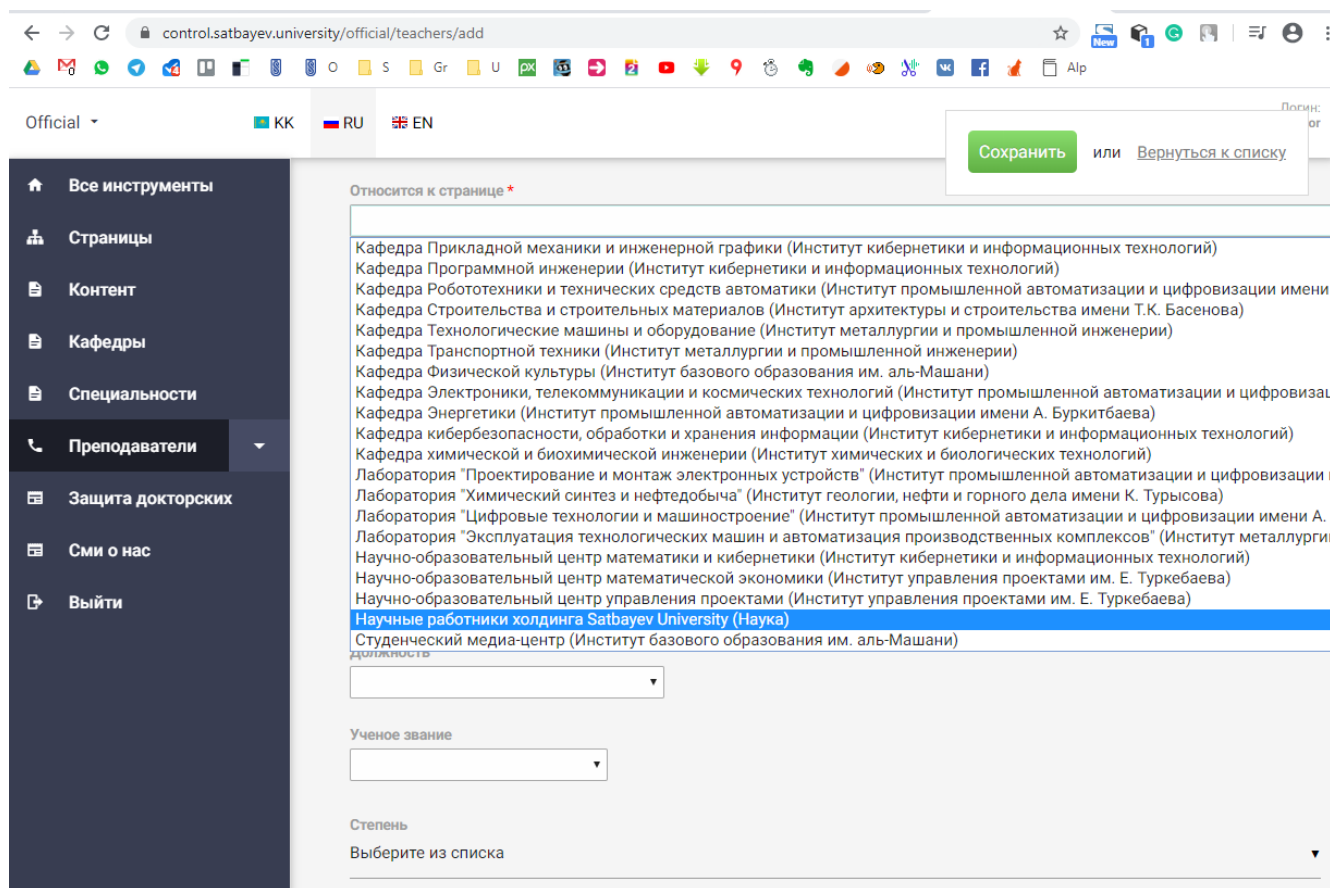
control.satbayev.university/official/teachers/add

O S Gr U Alp

Official

KK RU EN

Логин:
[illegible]or

Сохранить или Вернуться к списку

Все инструменты
Страницы
Контент
Кафедры
Специальности
Преподаватели
Защита докторских
Сми о нас
Выйти

Относится к странице *

Кафедра Прикладной механики и инженерной графики (Институт кибернетики и информационных технологий)
Кафедра Программной инженерии (Институт кибернетики и информационных технологий)
Кафедра Робототехники и технических средств автоматики (Институт промышленной автоматизации и цифровизации имени
Кафедра Строительства и строительных материалов (Институт архитектуры и строительства имени Т.К. Басенова)
Кафедра Технологические машины и оборудование (Институт металлургии и промышленной инженерии)
Кафедра Транспортной техники (Институт металлургии и промышленной инженерии)
Кафедра Физической культуры (Институт базового образования им. аль-Машани)
Кафедра Электроники, телекоммуникации и космических технологий (Институт промышленной автоматизации и цифровиза
Кафедра Энергетики (Институт промышленной автоматизации и цифровизации имени А. Буркитбаева)
Кафедра кибербезопасности, обработки и хранения информации (Институт кибернетики и информационных технологий)
Кафедра химической и биохимической инженерии (Институт химических и биологических технологий)
Лаборатория "Проектирование и монтаж электронных устройств" (Институт промышленной автоматизации и цифровизации
Лаборатория "Химический синтез и нефтедобыча" (Институт геологии, нефти и горного дела имени К. Турысова)
Лаборатория "Цифровые технологии и машиностроение" (Институт промышленной автоматизации и цифровизации имени А.
Лаборатория "Эксплуатация технологических машин и автоматизация производственных комплексов" (Институт металлурги
Научно-образовательный центр математики и кибернетики (Институт кибернетики и информационных технологий)
Научно-образовательный центр математической экономики (Институт управления проектами им. Е. Туркебаева)
Научно-образовательный центр управления проектами (Институт управления проектами им. Е. Туркебаева)
Научные работники холдинга Satbayev University (Наука)
Студенческий медиа-центр (Институт базового образования им. аль-Машани)

Должность

Ученое звание

Степень
Выберите из списка